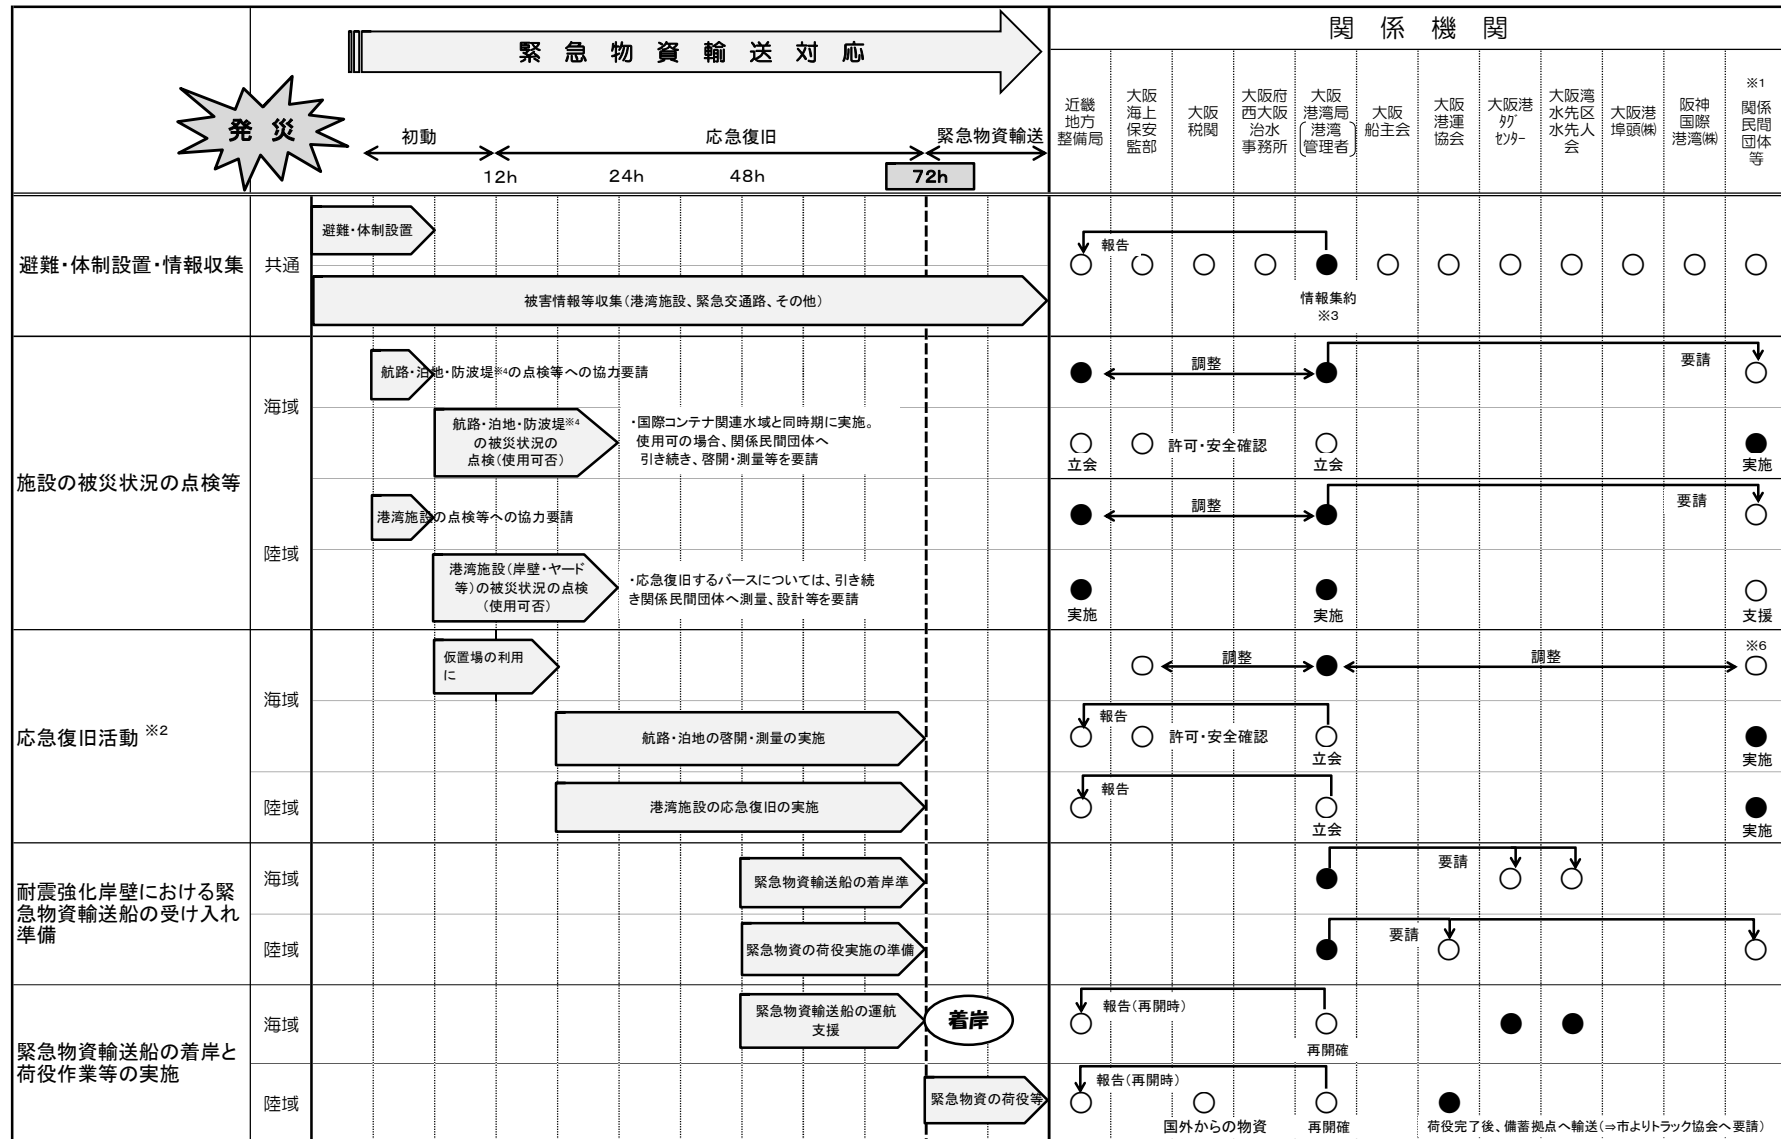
緊急物資輸送対応

発災

初動

応急復旧

緊急物資輸送

12h 24h 48h 72h

関係機関

| 近畿地方整備局 | 大阪海上保安監部 | 大阪税関 | 大阪府西大阪治水事務所 | 大阪港湾局（港湾管理者） | 大阪船主会 | 大阪港運協会 | 大阪港タグセンター | 大阪湾水先区水先人会 | 大阪港埠頭㈱ | 阪神国際港湾㈱ | ※1 関係民間団体等 |
|---|---|---|---|---|---|---|---|---|---|---|---|

避難・体制設置・情報収集

共通

避難・体制設置

被害情報等収集（港湾施設、緊急交通路、その他）

報告

情報集約 ※3

施設の被災状況の点検等

海域

航路・泊地・防波堤※4の点検等への協力要請

調整

要請

航路・泊地・防波堤※4の被災状況の点検（使用可否）

・国際コンテナ関連水域と同時期に実施。使用可の場合、関係民間団体へ引き続き、啓開・測量等を要請

立会

許可・安全確認

立会

実施

陸域

港湾施設の点検等への協力要請

調整

要請

港湾施設（岸壁・ヤード等）の被災状況の点検（使用可否）

・応急復旧するバースについては、引き続き関係民間団体へ測量、設計等を要請

実施

実施

支援

応急復旧活動 ※2

海域

仮置場の利用に

調整

調整

※6

航路・泊地の啓開・測量の実施

報告

許可・安全確認

立会

実施

陸域

港湾施設の応急復旧の実施

報告

立会

実施

耐震強化岸壁における緊急物資輸送船の受け入れ準備

海域

緊急物資輸送船の着岸準

要請

陸域

緊急物資の荷役実施の準備

要請

緊急物資輸送船の着岸と荷役作業等の実施

海域

緊急物資輸送船の運航支援

着岸

報告（再開時）

再開確

陸域

緊急物資の荷役等

報告（再開時）

国外からの物資

再開確

荷役完了後、備蓄拠点へ輸送（⇒市よりトラック協会へ要請）